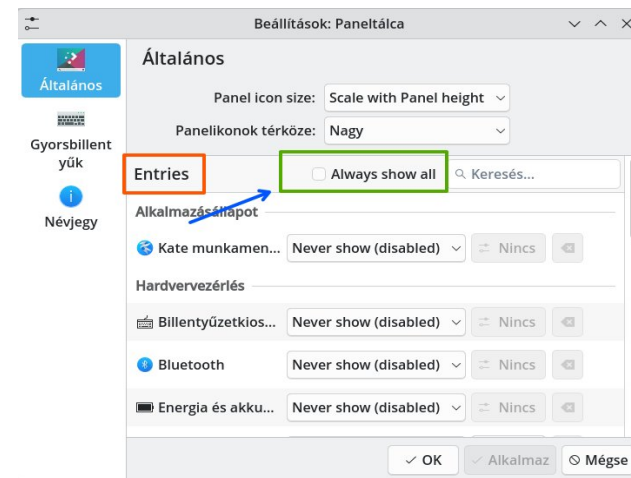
Beállítások: Paneltálca

Általános

Gyorsbillentyűk

Névjegy

Általános

Panel icon size: Scale with Panel height

Panelikonok térköze: Nagy

Entries

Always show all

Keresés...

Alkalmazásállapot

Kate munkamen... Never show (disabled) Nincs

Hardvervezérlés

Billentyűzetkios... Never show (disabled) Nincs

Bluetooth Never show (disabled) Nincs

Energia és akku... Never show (disabled) Nincs

OK Alkalmaz Mégse